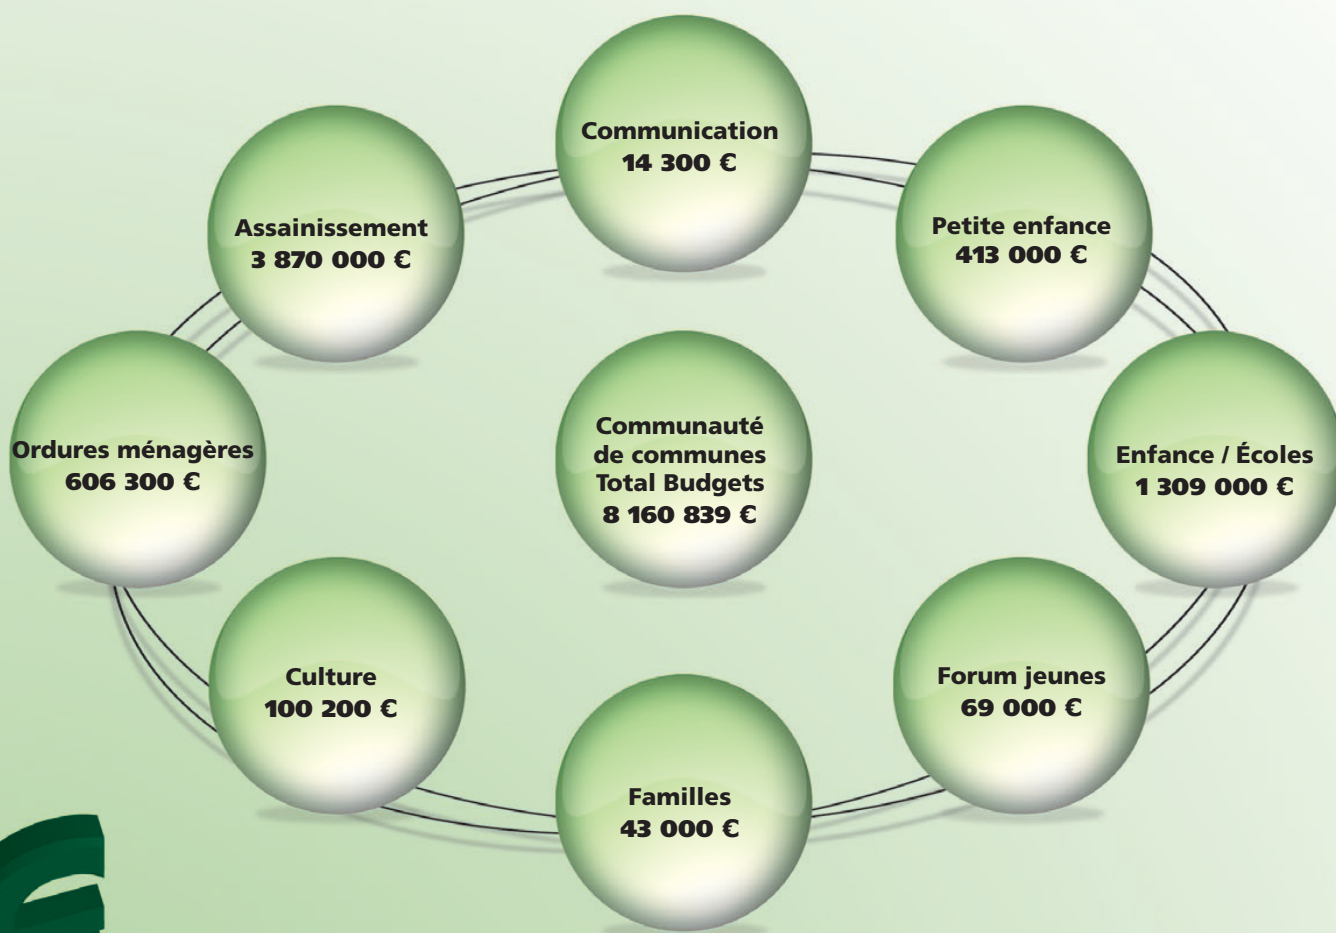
Communication
14 300 €

Assainissement
3 870 000 €

Petite enfance
413 000 €

Ordures ménagères
606 300 €

Communauté de communes Total Budgets
8 160 839 €

Enfance / Écoles
1 309 000 €

Culture
100 200 €

Forum jeunes
69 000 €

Familles
43 000 €